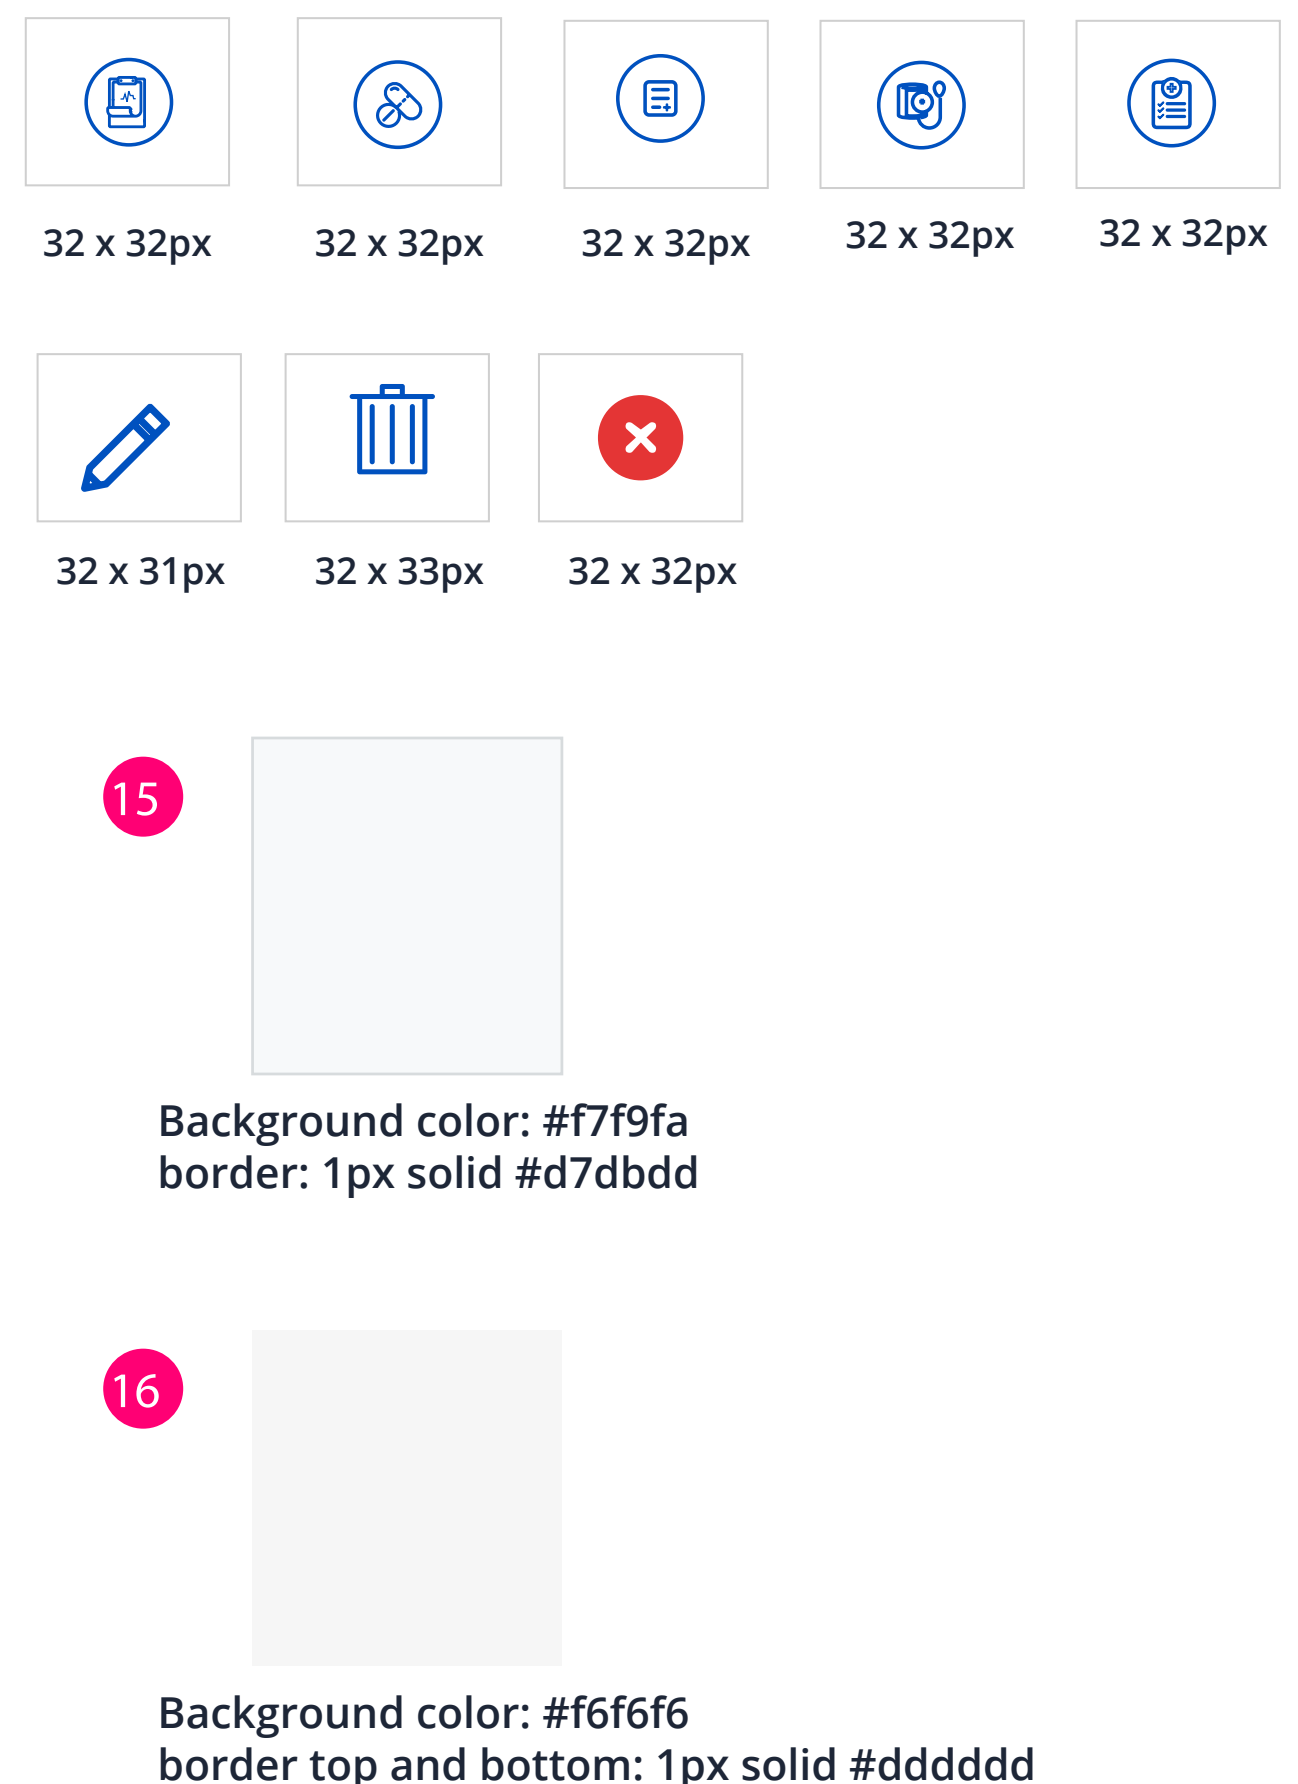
32 x 32px

32 x 32px

32 x 32px

32 x 32px

32 x 32px

32 x 31px

32 x 33px

32 x 32px

15

Background color: #f7f9fa
border: 1px solid #d7dbdd

16

Background color: #f6f6f6
border top and bottom: 1px solid #dddddd